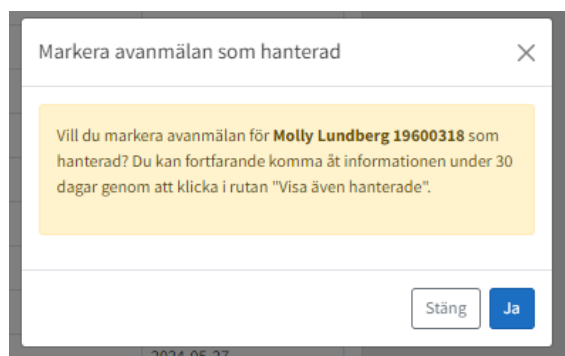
Markera avanmälan som hanterad

×

Vill du markera avanmälan för **Molly Lundberg 19600318** som hanterad? Du kan fortfarande komma åt informationen under 30 dagar genom att klicka i rutan "Visa även hanterade".

Stäng

Ja

2024-05-27